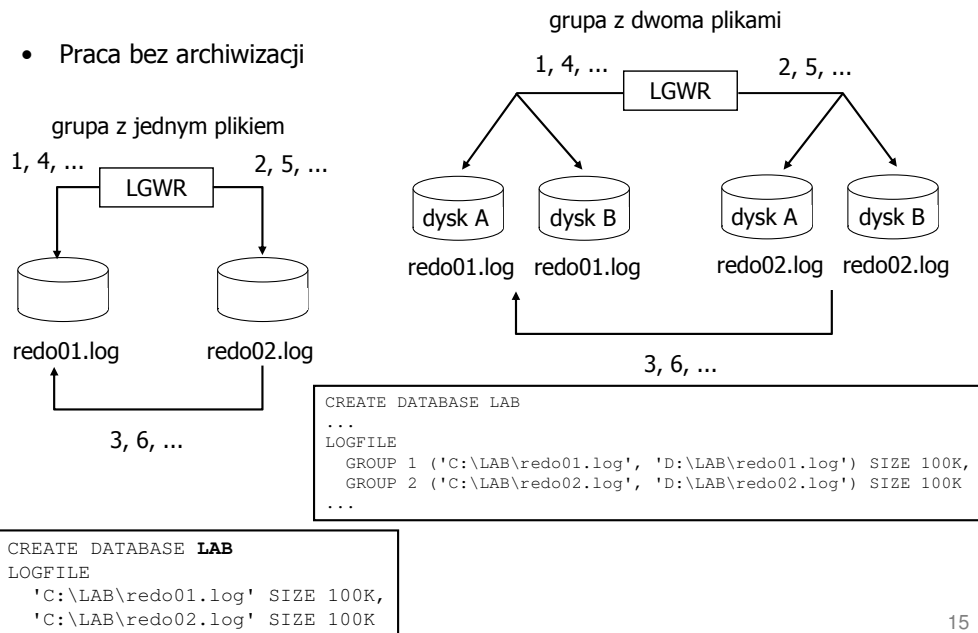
• Praca bez archiwizacji

grupa z jednym plikiem

1, 4, ...

LGWR

2, 5, ...

redo01.log

redo02.log

3, 6, ...

grupa z dwoma plikami

1, 4, ...

LGWR

2, 5, ...

dysk A

dysk B

dysk A

dysk B

redo01.log

redo01.log

redo02.log

redo02.log

3, 6, ...

```
CREATE DATABASE LAB
...
LOGFILE
  GROUP 1 ('C:\LAB\redo01.log', 'D:\LAB\redo01.log') SIZE 100K,
  GROUP 2 ('C:\LAB\redo02.log', 'D:\LAB\redo02.log') SIZE 100K
...
```

```
CREATE DATABASE LAB
LOGFILE
  'C:\LAB\redo01.log' SIZE 100K,
  'C:\LAB\redo02.log' SIZE 100K
```

15